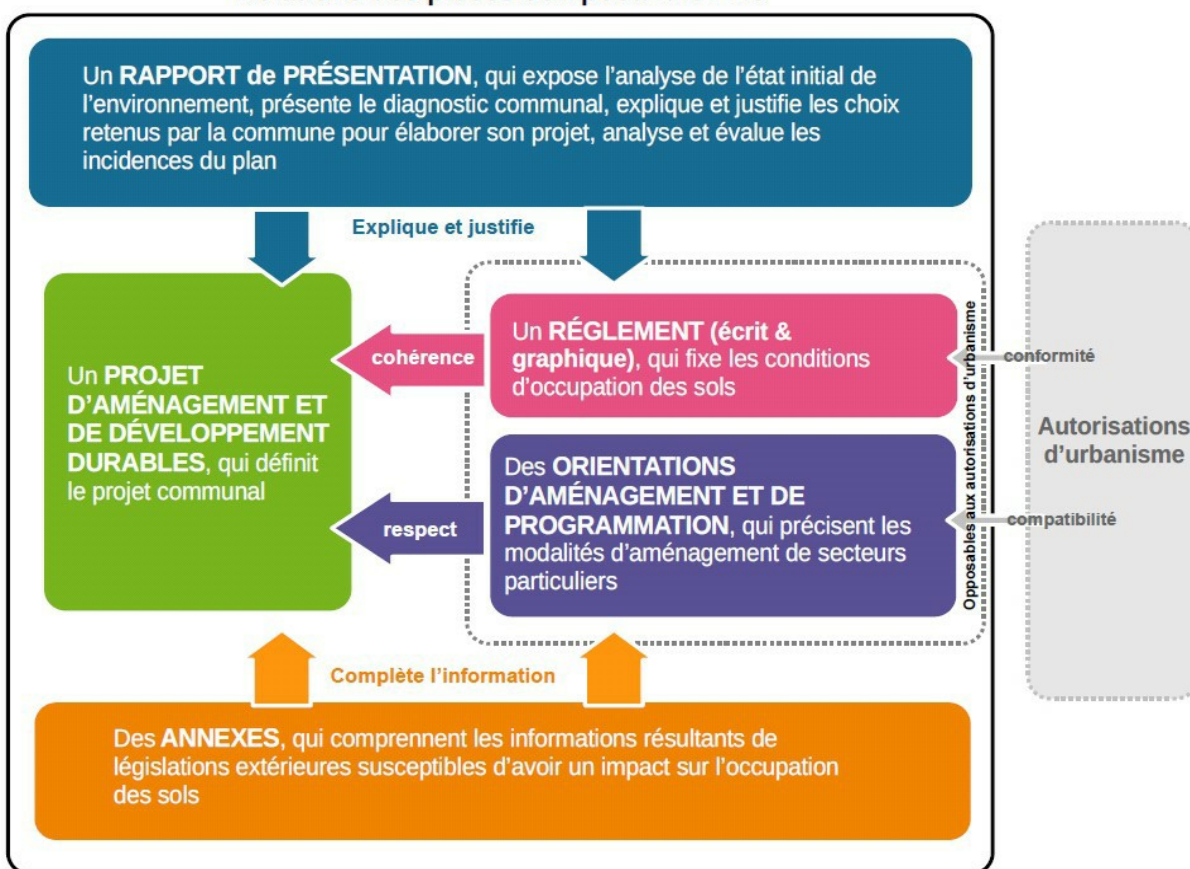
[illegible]

Un RAPPORT de PRÉSENTATION, qui expose l'analyse de l'état initial de l'environnement, présente le diagnostic communal, explique et justifie les choix retenus par la commune pour élaborer son projet, analyse et évalue les incidences du plan

Explique et justifie

Un PROJET D'AMÉNAGEMENT ET DE DÉVELOPPEMENT DURABLES, qui définit le projet communal

cohérence

Un RÉGLEMENT (écrit & graphique), qui fixe les conditions d'occupation des sols

respect

Des ORIENTATIONS D'AMÉNAGEMENT ET DE PROGRAMMATION, qui précisent les modalités d'aménagement de secteurs particuliers

Opposables aux autorisations d'urbanisme

conformité

compatibilité

Autorisations d'urbanisme

Complète l'information

Des ANNEXES, qui comprennent les informations résultants de législations extérieures susceptibles d'avoir un impact sur l'occupation des sols